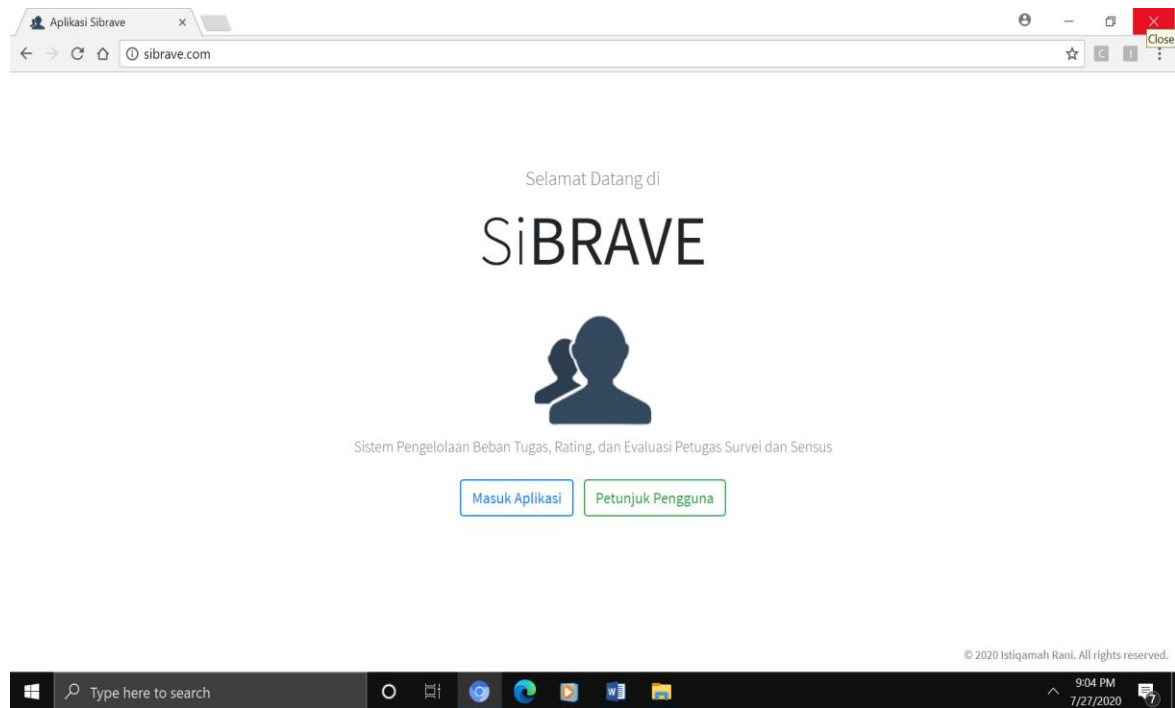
Aplikasi Sibrave ×

Close

sibrave.com

Selamat Datang di

SiBRAVE

Sistem Pengelolaan Beban Tugas, Rating, dan Evaluasi Petugas Survei dan Sensus

Masuk Aplikasi

Petunjuk Pengguna

© 2020 Istiqamah Rani. All rights reserved.

Type here to search

9:04 PM
7/27/2020